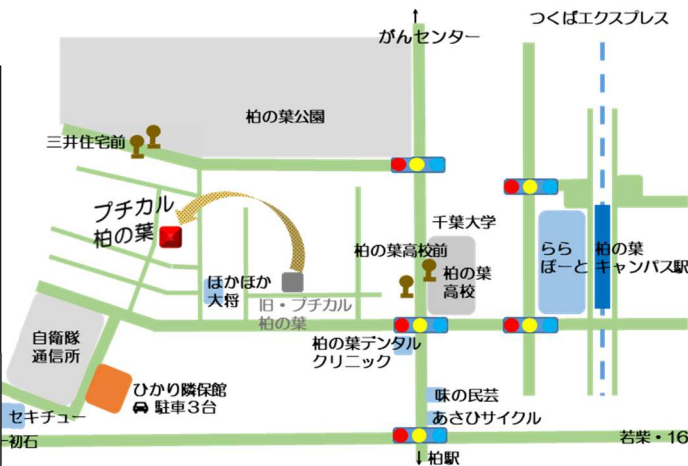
↑
がんセンター
つくばエクスプレス
柏の葉公園
三井住宅前
プチカル
柏の葉
千葉大学
柏の葉高校前
柏の葉
高校
らら
ぽーと
柏の葉
キャンパス駅
ほかほか
大将
旧・プチカル
柏の葉
自衛隊
通信所
柏の葉デンタル
クリニック
ひかり隣保館
駐車3台
味の民芸
あさひサイクル
セキチュー
初石
若柴・16
↓柏駅